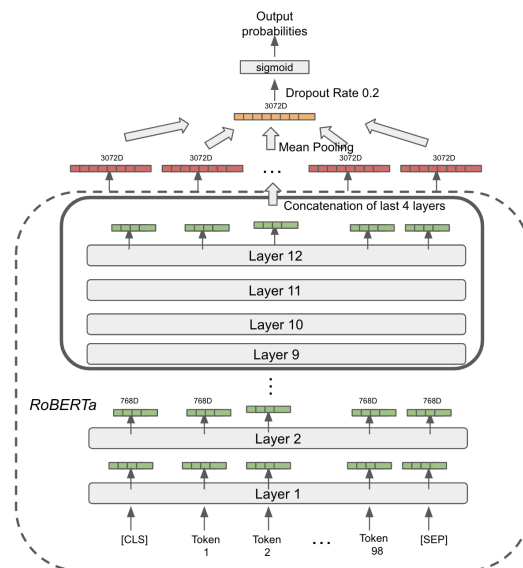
Output probabilities

sigmoid

Dropout Rate 0.2

3072D

Mean Pooling

3072D 3072D ... 3072D 3072D

Concatenation of last 4 layers

Layer 12

Layer 11

Layer 10

Layer 9

⋮

RoBERTa

768D 768D 768D 768D

Layer 2

Layer 1

[CLS] Token 1 Token 2 ... Token 98 [SEP]